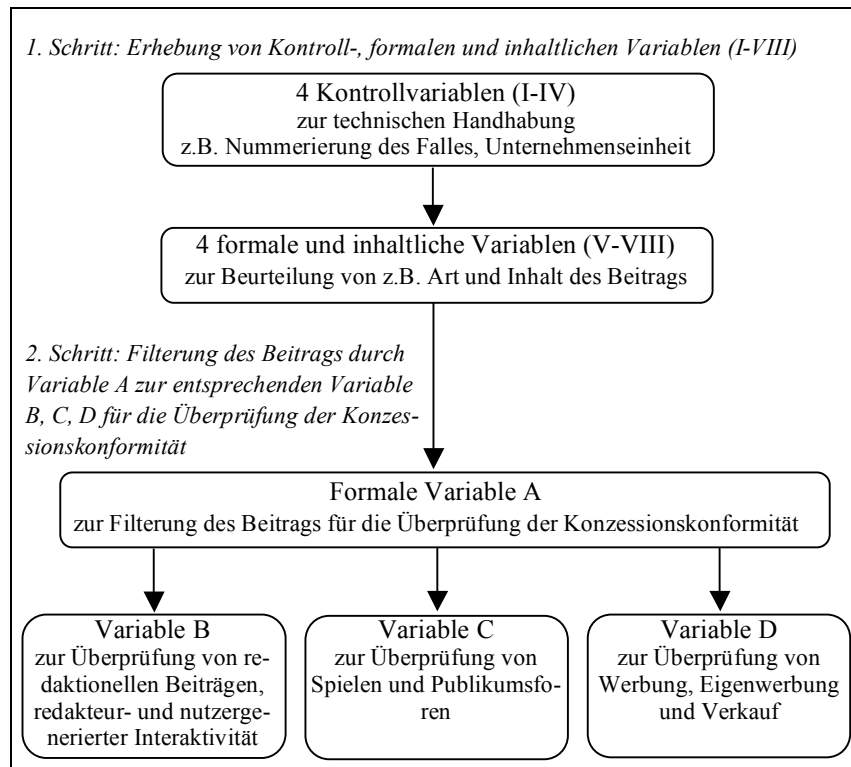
1. Schritt: Erhebung von Kontroll-, formalen und inhaltlichen Variablen (I-VIII)

4 Kontrollvariablen (I-IV)
zur technischen Handhabung
z.B. Nummerierung des Falles, Unternehmenseinheit

4 formale und inhaltliche Variablen (V-VIII)
zur Beurteilung von z.B. Art und Inhalt des Beitrags

2. Schritt: Filterung des Beitrags durch Variable A zur entsprechenden Variable B, C, D für die Überprüfung der Konzessionskonformität

Formale Variable A
zur Filterung des Beitrags für die Überprüfung der Konzessionskonformität

Variable B
zur Überprüfung von redaktionellen Beiträgen, redakteur- und nutzergenerierter Interaktivität

Variable C
zur Überprüfung von Spielen und Publikumsforen

Variable D
zur Überprüfung von Werbung, Eigenwerbung und Verkauf